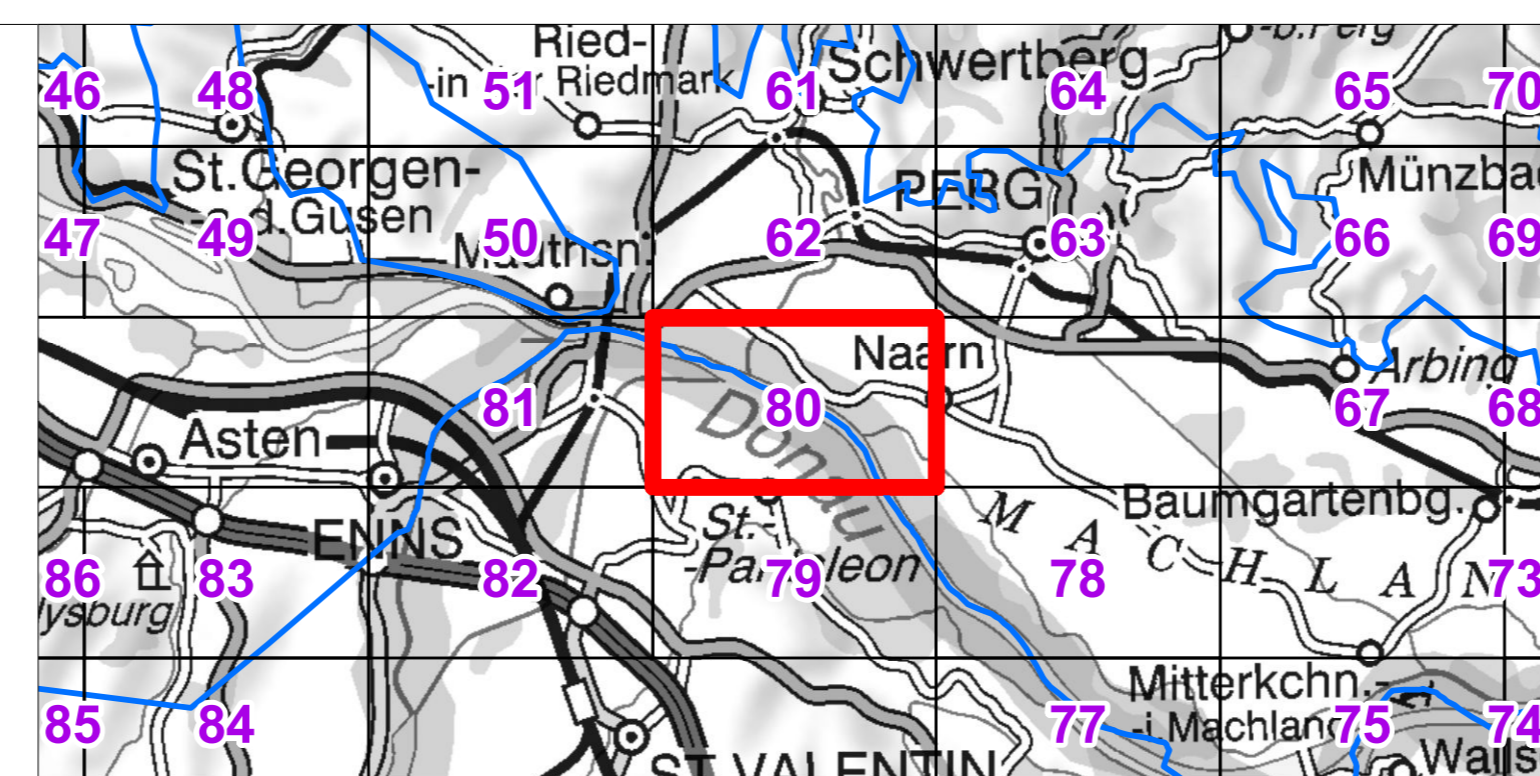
Ried- -in der Riedmark
Schwertberg
-b.Perg
46
48
51
61
64
65
70
St.Georgen- -a.d.Gusen
PERG
Münzbach
47
49
50
Mauthsn.
62
63
66
69
Naarn
Arbing
81
80
67
68
Asten
Donau
ENNS
M A C H L A N D
Baumgartenbg.
St. -Pantaleon
86
83
82
79
78
73
Ysburg
Mitterkchn. -i.Machland
85
84
77
75
74
ST.VALENTIN
Wallsee